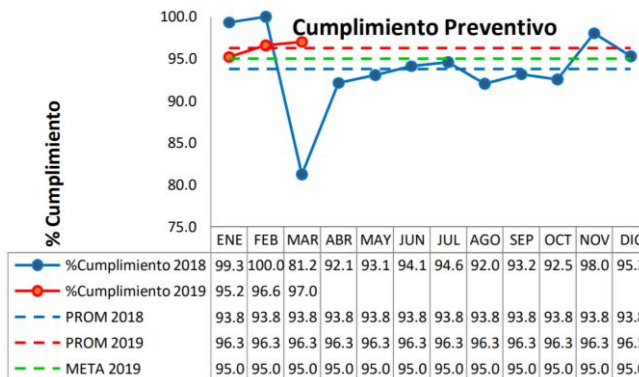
Cumplimiento Preventivo

% Cumplimiento

100.0
95.0
90.0
85.0
80.0
75.0

| | ENE | FEB | MAR | ABR | MAY | JUN | JUL | AGO | SEP | OCT | NOV | DIC |
|---|---|---|---|---|---|---|---|---|---|---|---|---|
| %Cumplimiento 2018 | 99.3 | 100.0 | 81.2 | 92.1 | 93.1 | 94.1 | 94.6 | 92.0 | 93.2 | 92.5 | 98.0 | 95.3 |
| %Cumplimiento 2019 | 95.2 | 96.6 | 97.0 | | | | | | | | | |
| PROM 2018 | 93.8 | 93.8 | 93.8 | 93.8 | 93.8 | 93.8 | 93.8 | 93.8 | 93.8 | 93.8 | 93.8 | 93.8 |
| PROM 2019 | 96.3 | 96.3 | 96.3 | 96.3 | 96.3 | 96.3 | 96.3 | 96.3 | 96.3 | 96.3 | 96.3 | 96.3 |
| META 2019 | 95.0 | 95.0 | 95.0 | 95.0 | 95.0 | 95.0 | 95.0 | 95.0 | 95.0 | 95.0 | 95.0 | 95.0 |